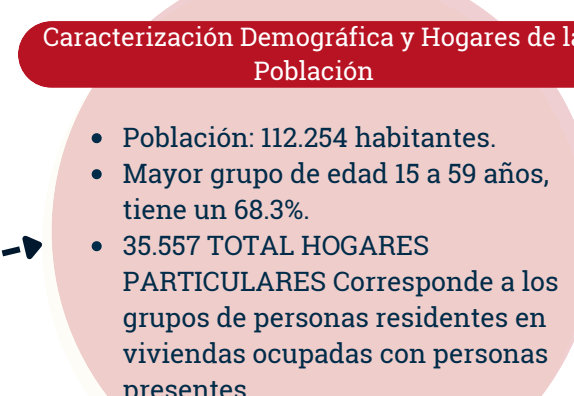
Caracterización Demográfica y Hogares de la Población

- Población: 112.254 habitantes.
- Mayor grupo de edad 15 a 59 años, tiene un 68.3%.
- 35.557 TOTAL HOGARES PARTICULARES Corresponde a los grupos de personas residentes en viviendas ocupadas con personas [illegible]